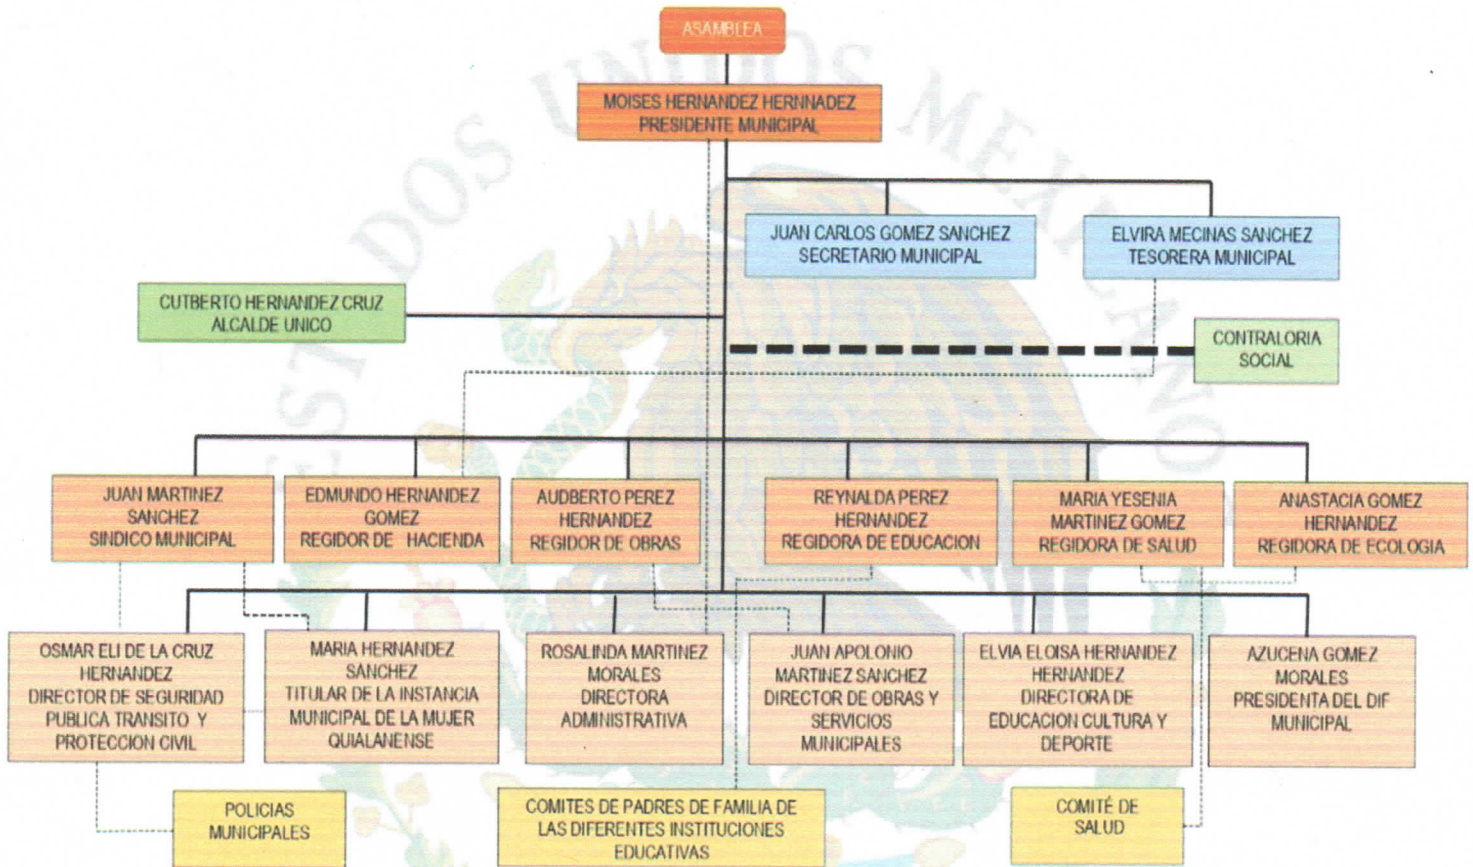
ASAMBLEA

MOISES HERNANDEZ HERNNADEZ
PRESIDENTE MUNICIPAL

JUAN CARLOS GOMEZ SANCHEZ
SECRETARIO MUNICIPAL

ELVIRA MECINAS SANCHEZ
TESORERA MUNICIPAL

CUTBERTO HERNANDEZ CRUZ
ALCALDE UNICO

CONTRALORIA
SOCIAL

JUAN MARTINEZ SANCHEZ
SINDICO MUNICIPAL

EDMUNDO HERNANDEZ GOMEZ
REGIDOR DE HACIENDA

AUDBERTO PEREZ HERNANDEZ
REGIDOR DE OBRAS

REYNALDA PEREZ HERNANDEZ
REGIDORA DE EDUCACION

MARIA YESENIA MARTINEZ GOMEZ
REGIDORA DE SALUD

ANASTACIA GOMEZ HERNANDEZ
REGIDORA DE ECOLOGIA

OSMAR ELI DE LA CRUZ HERNANDEZ
DIRECTOR DE SEGURIDAD PUBLICA TRANSITO Y PROTECCION CIVIL

MARIA HERNANDEZ SANCHEZ
TITULAR DE LA INSTANCIA MUNICIPAL DE LA MUJER QUIALANENSE

ROSALINDA MARTINEZ MORALES
DIRECTORA ADMINISTRATIVA

JUAN APOLONIO MARTINEZ SANCHEZ
DIRECTOR DE OBRAS Y SERVICIOS MUNICIPALES

ELVIA ELOISA HERNANDEZ HERNANDEZ
DIRECTORA DE EDUCACION CULTURA Y DEPORTE

AZUCENA GOMEZ MORALES
PRESIDENTA DEL DIF MUNICIPAL

POLICIAS
MUNICIPALES

COMITES DE PADRES DE FAMILIA DE LAS DIFERENTES INSTITUCIONES EDUCATIVAS

COMITÉ DE
SALUD